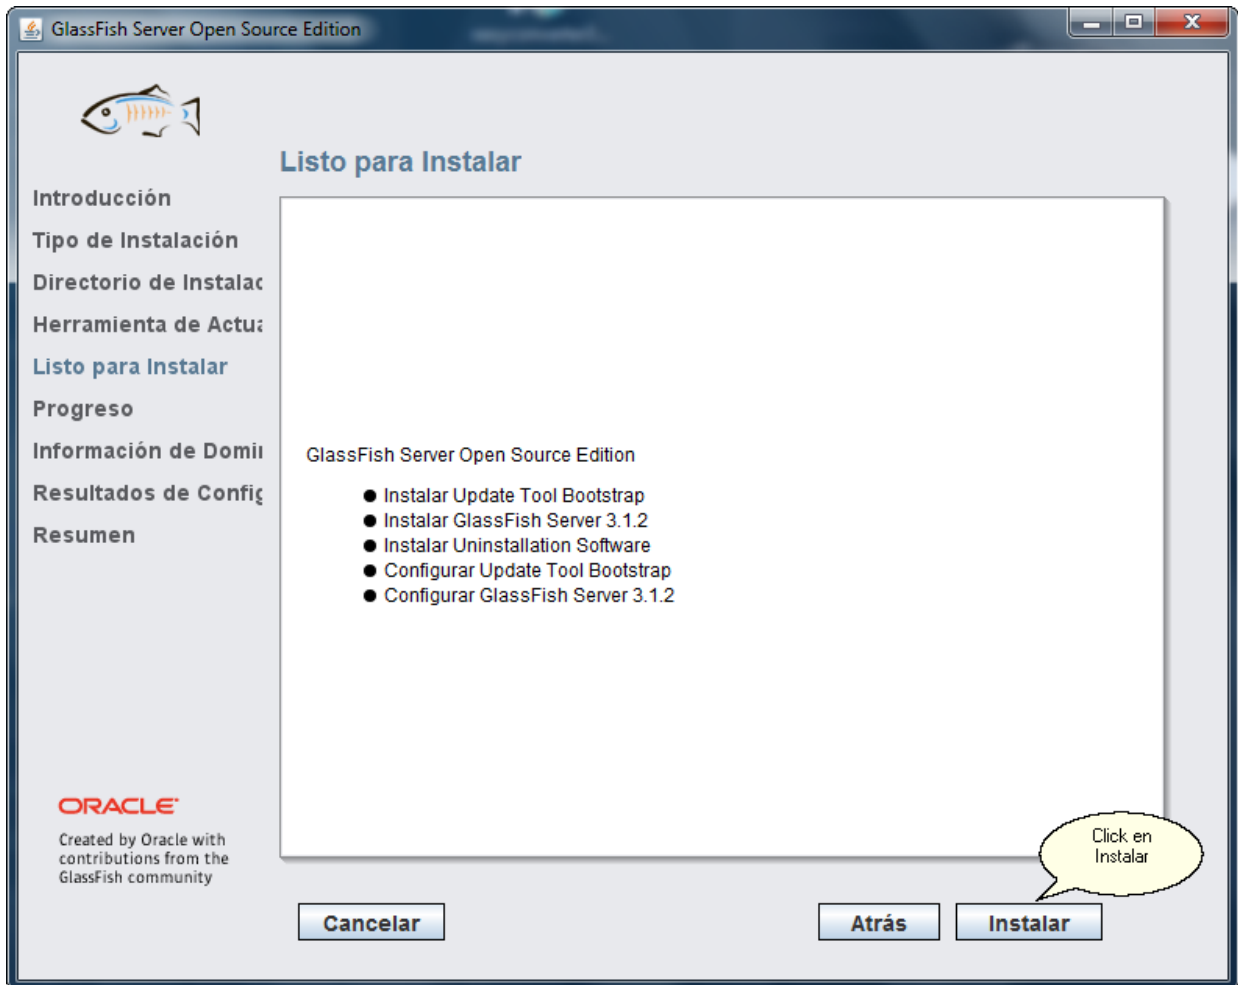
GlassFish Server Open Source Edition

Listo para Instalar

Introducción

Tipo de Instalación

Directorio de Instalac

Herramienta de Actu

Listo para Instalar

Progreso

Información de Domi

Resultados de Confi

Resumen

GlassFish Server Open Source Edition

- Instalar Update Tool Bootstrap
- Instalar GlassFish Server 3.1.2
- Instalar Uninstallation Software
- Configurar Update Tool Bootstrap
- Configurar GlassFish Server 3.1.2

ORACLE

Created by Oracle with contributions from the GlassFish community

Click en Instalar

Cancelar

Atrás

Instalar